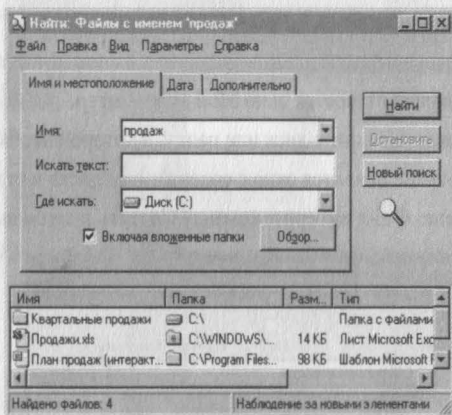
Найти: Файлы с именем "продаж"

Файл Правка Вид Параметры Справка

Имя и местоположение | Дата | Дополнительно

Имя: продаж

Искать текст:

Где искать: Диск (C:)

Включая вложенные папки

Обзор...

Найти

Остановить

Новый поиск

| Имя | Папка | Разм... | Тип |
|---|---|---|---|
| Квартальные продажи | C:\ | | Папка с файлами |
| Продажи.xls | C:\WINDOWS\... | 14 КБ | Лист Microsoft Exc |
| План продаж (интеракт... | C:\Program Files... | 98 КБ | Шаблон Microsoft F |

Найдено файлов: 4

Наблюдение за новыми элементами